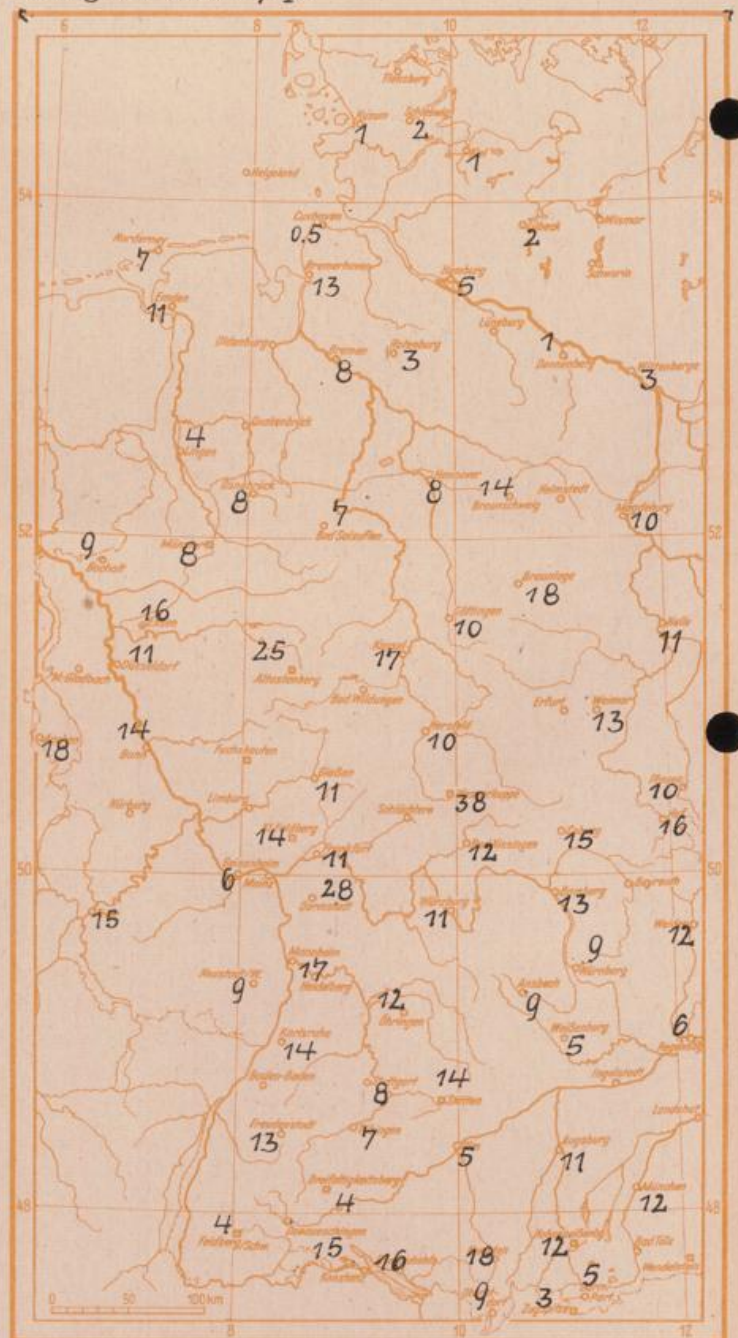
6 8 10 12

54 54

52 52

50 50

48 48

8 10 12

Flensburg
Husum 1
Schleswig 2
Kiel 1
Helgoland
Cuxhaven 0.5
Norderney 7
Emden 11
Bremerhaven 13
Lübeck 2
Wismar
Schwerin
Hamburg 5
Lüneburg 1
Dannenberg
Wittenberge 3
Oldenburg
Bremen 8
Rotenburg 3
4
Cloppenburg
Lingen
Osnabrück 8
Hannover 8
Braunschweig 14
Helmstedt
Magdeburg 10
Bad Salzuflen 7
Bocholt 9
Münster 8
Göttingen 10
Brocken 18
Halle 11
16
Düsseldorf 11
Altastenberg 25
Kassel 17
Bad Wildungen
M.-Gladbach
Erfurt
Weimar 13
Aachen 18
Bonn 14
Fischhausen
Hersfeld 10
Gera 10
Gießen 11
Limburg
38
Feldberg 14
Frankfurt 11
Meiningen 12
Coburg 15
16
Koblenz 6
Bingerbrück
Mainz
Aschaffenburg 28
Würzburg 11
Bamberg 13
Bayreuth
Trier 15
Mannheim 17
Heidelberg
Nürnberg 9
Weiden 12
Neustadt 9
Öhringen 12
Ansbach 9
Karlsruhe 14
Weißenburg 5
Regensburg 6
Baden-Baden
Stuttgart 8
Ingolstadt
Donau 14
Freudenstadt 13
Tübingen 7
Ulm 5
Landshut
Augsburg 11
Großsachsenheim 4
München 12
Feldberg 4
Donaueschingen
15
Konstanz 16
18
12
Bad Tölz 5
Wendelstein
9
Zugspitze 3

0 50 100 km